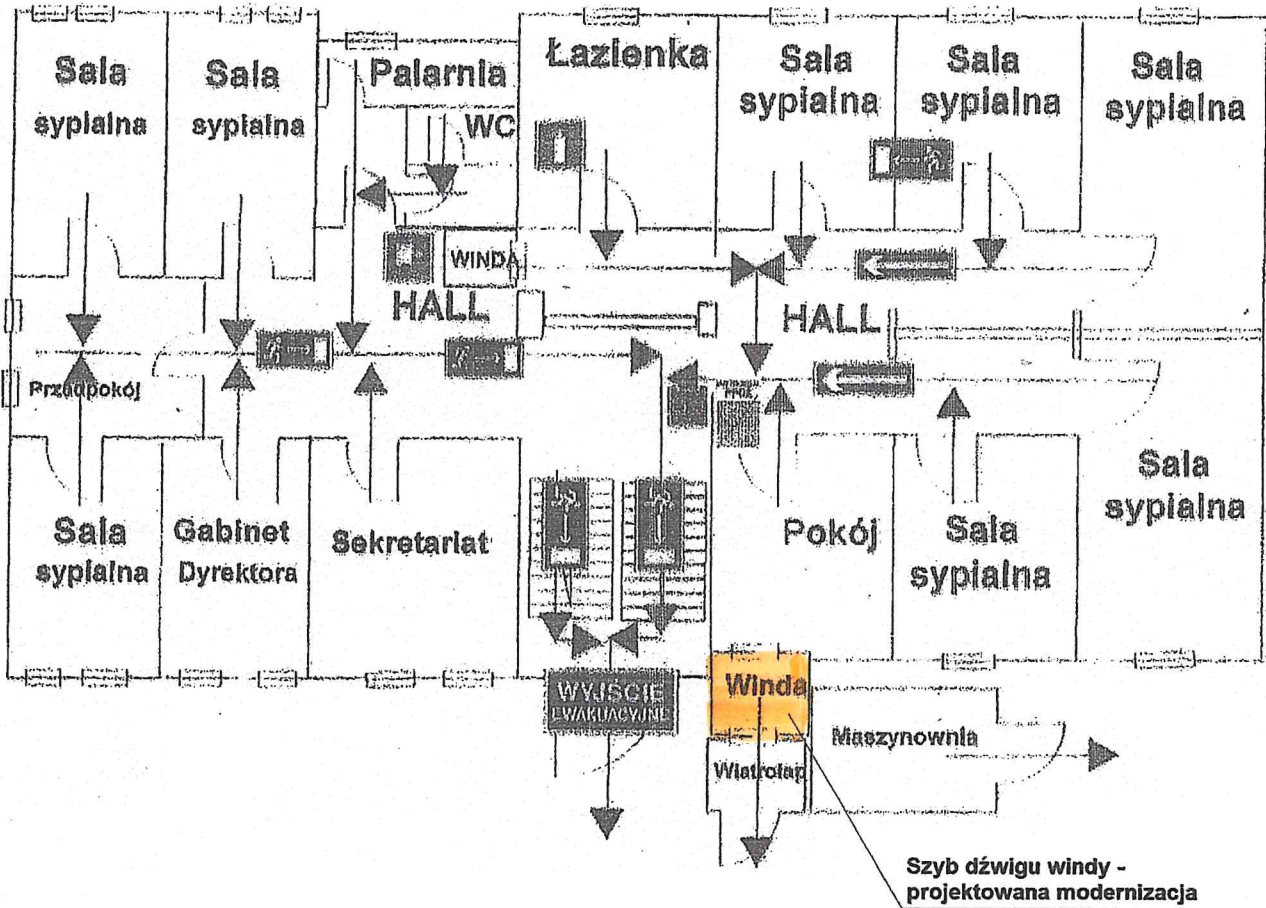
Sala sypialna

Sala sypialna

Palarnia

WC

Łazienka

Sala sypialna

Sala sypialna

Sala sypialna

WINDA

HALL

HALL

Przedpokój

Sala sypialna

Gabinet Dyrektora

Sekretariat

Pokój

Sala sypialna

Sala sypialna

WYJŚCIE EWAKUACYJNE

Winda

Maszynownia

Wiatrołap

Szyb dźwigu windy - projektowana modernizacja